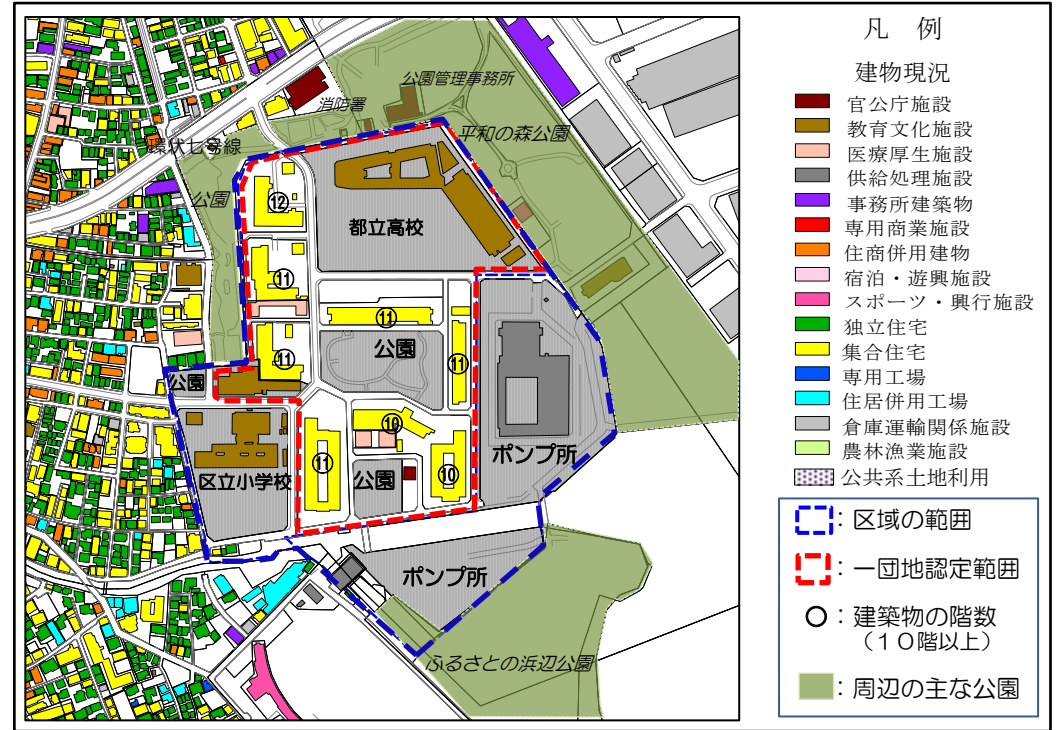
公園管理事務所
消防署
環状七号線
平和の森公園
公園
⑫
都立高校
⑪
⑪
公園
⑪
⑪
公園
⑩
⑪
⑩
ポンプ所
区立小学校
公園
ポンプ所
ふるさとの浜辺公園

凡　例
建物現況
官公庁施設
教育文化施設
医療厚生施設
供給処理施設
事務所建築物
専用商業施設
住商併用建物
宿泊・遊興施設
スポーツ・興行施設
独立住宅
集合住宅
専用工場
住居併用工場
倉庫運輸関係施設
農林漁業施設
公共系土地利用
：区域の範囲
：一団地認定範囲
○：建築物の階数（10階以上）
：周辺の主な公園